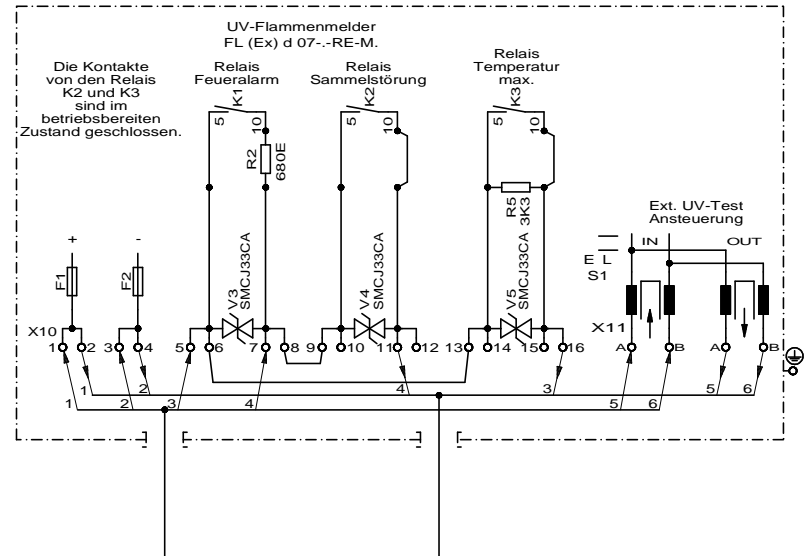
UV-Flammenmelder
FL (Ex) d 07-.-RE-M.

Die Kontakte von den Relais K2 und K3 sind im betriebsbereiten Zustand geschlossen.

Relais Feueralarm
K1
5
10
R2
680E

Relais Sammelstörung
K2
5
10

Relais Temperatur max.
K3
5
10
R5
3K3

Ext. UV-Test Ansteuerung
E L
S1
IN
OUT

+
-
F1
F2

V3
SMCJ33CA
V4
SMCJ33CA
V5
SMCJ33CA

X10
1 2 3 4 5 6 7 8 9 10 11 12 13 14 15 16
X11
A B A B

1
2
3
4
1
2
3
4
5
6
5
6